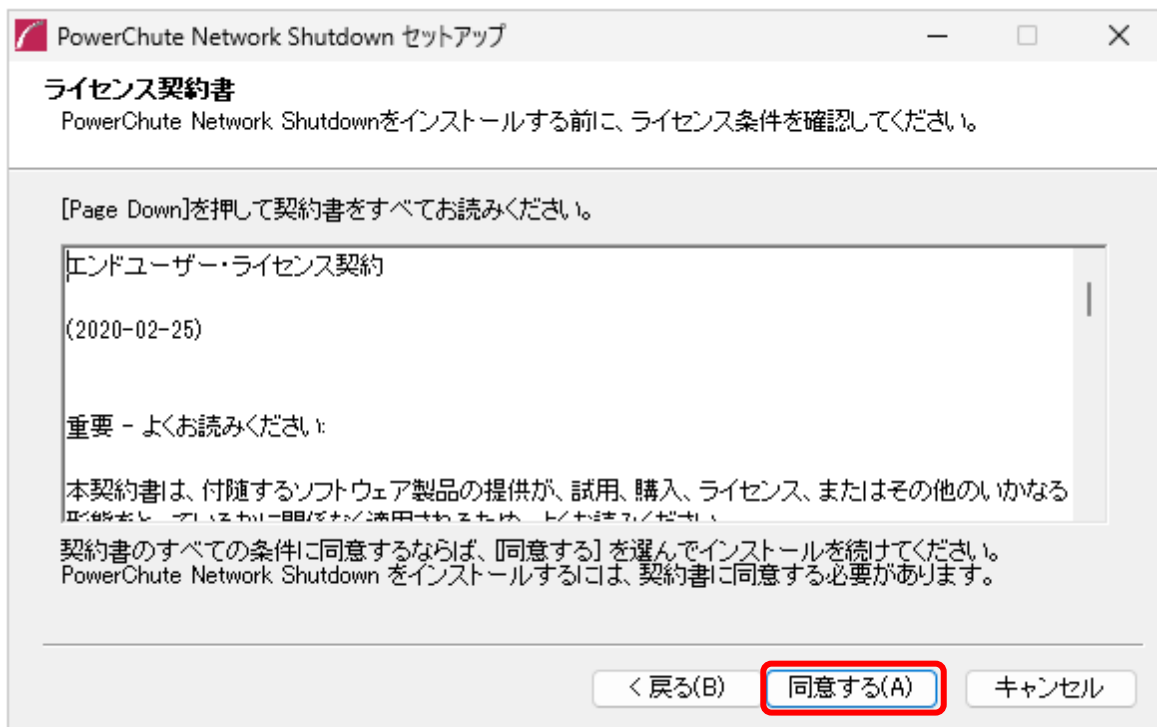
PowerChute Network Shutdown セットアップ

ライセンス契約書
PowerChute Network Shutdownをインストールする前に、ライセンス条件を確認してください。

[Page Down]を押して契約書をすべてお読みください。

エンドユーザー・ライセンス契約

(2020-02-25)

重要 - よくお読みください:

本契約書は、付随するソフトウェア製品の提供が、試用、購入、ライセンス、またはその他のいかなる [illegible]

契約書のすべての条件に同意するならば、[同意する] を選んでインストールを続けてください。PowerChute Network Shutdown をインストールするには、契約書に同意する必要があります。

< 戻る(B)
同意する(A)
キャンセル